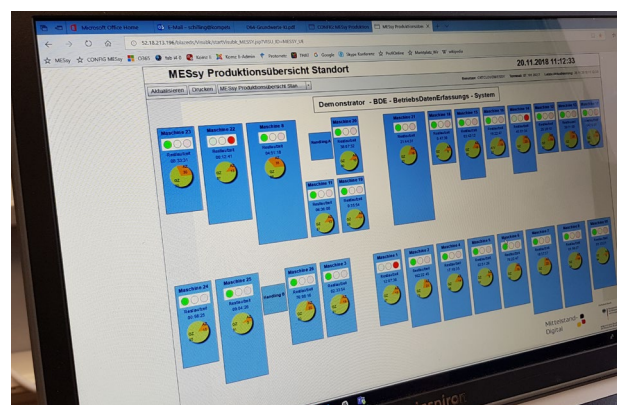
Microsoft Office Home
E-Mail
Die Unsortierte XLuid
CONFIG MESsy Produktion
MESsy Produktionsüber

52.18.213.196/bizexfn/visubk/start/visubk_MESSY.jsp?MSU_ID=MESSY_DE

MESsy CONFIG MESsy O365 Kasten 1 Kasten 2 Kontos E-Adresse Verzeichnis TNW Google Skype Konferenz PostOnline Marktplatz_Mit wikipedia

MESsy Produktionsübersicht Standort

20.11.2018 11:12:33

Aktualisieren
Drucken
MESsy Produktionsübersicht Stan

Demonstrator - BDE - BetriebsDatenErfassungs - System

Maschine 23
Maschine 22
Maschine 8
Handling 4
Maschine 10
Maschine 11
Maschine 13
Maschine 21
Maschine 24
Maschine 25
Handling 5
Maschine 26
Maschine 2
Maschine 1

Rüstbetrieb
Produktion

Mittelstand Digital